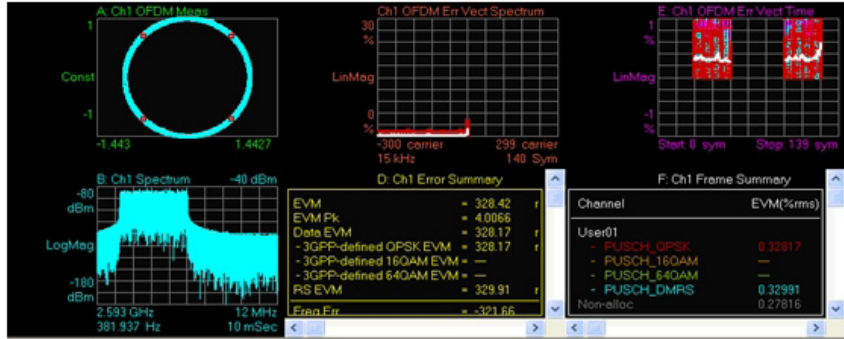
A: Ch1 OFDM Meas
1
Const
-1
-1.443
1.4427

Ch1 OFDM Err Vect Spectrum
30
%
LinMag
0
%
-300 carrier
299 carrier
15 kHz
140 Sym

E: Ch1 OFDM Err Vect Time
1
%
LinMag
-1
%
Start: 0 sym
Stop: 139 sym

B: Ch1 Spectrum
-40 dBm
-80
dBm
LogMag
-180
dBm
2.593 GHz
12 MHz
381.937 Hz
10 mSec

D: Ch1 Error Summary

| | | | |
|---|---|---|---|
| EVM | = | 328.42 | r |
| EVM Pk | = | 4.0066 | r |
| Data EVM | = | 328.17 | r |
| - 3GPP-defined QPSK EVM | = | 328.17 | r |
| - 3GPP-defined 16QAM EVM | = | — | |
| - 3GPP-defined 64QAM EVM | = | — | |
| RS EVM | = | 329.91 | r |
| Freq Err | = | -321.66 | |

F: Ch1 Frame Summary

| Channel | EVM(%rms) |
|---|---|
| User01 | |
| - PUSCH_QPSK | 0.32817 |
| - PUSCH_16QAM | — |
| - PUSCH_64QAM | — |
| - PUSCH_DMRS | 0.32991 |
| Non-alloc | 0.27816 |